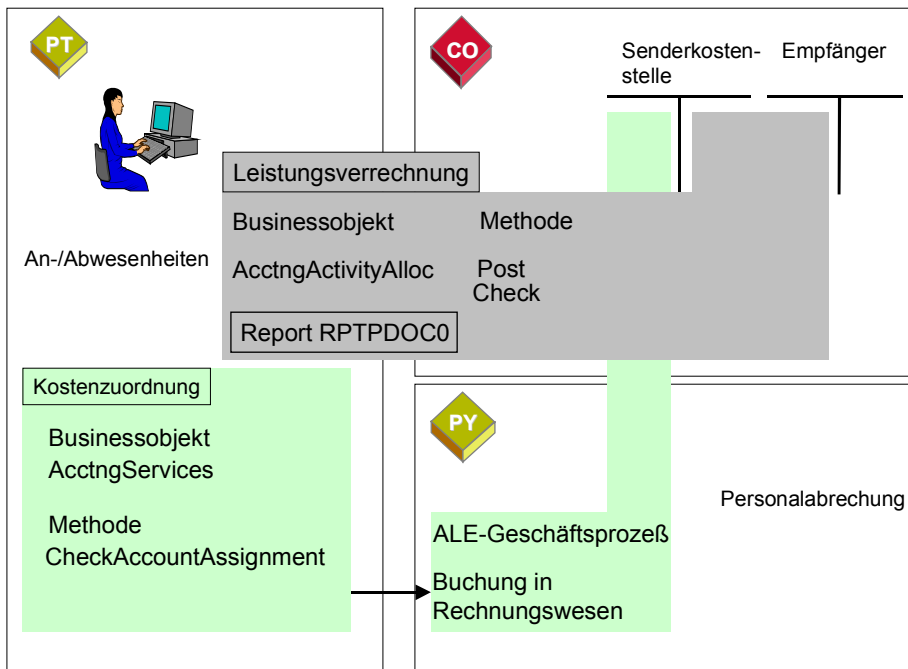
PT

CO

Senderkostenstelle

Empfänger

Leistungsverrechnung

Businessobjekt

Methode

An-/Abwesenheiten

AcctngActivityAlloc

Post
Check

Report RPTPDOC0

Kostenzuordnung

Businessobjekt
AcctngServices

Methode
CheckAccountAssignment

PY

Personalabrechung

ALE-Geschäftsprozeß

Buchung in Rechnungswesen